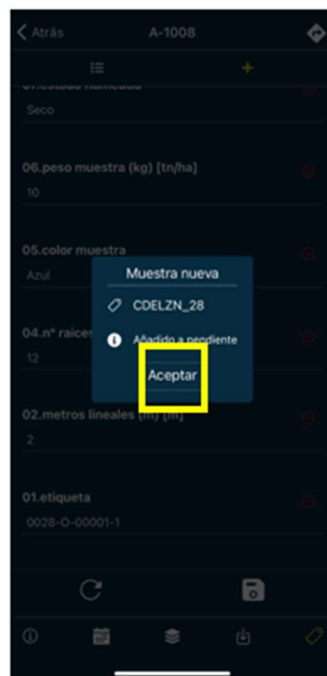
< Atrás A-1008

07.estado humedad
Seco

06.peso muestra (kg) [tn/ha]
10

05.color muestra
Azul

04.nº raíces
12

02.metros lineales (m) [m]
2

01.etiqueta
0028-O-00001-1

Muestra nueva

CDELZN_28

Añadido a pendiente

Aceptar